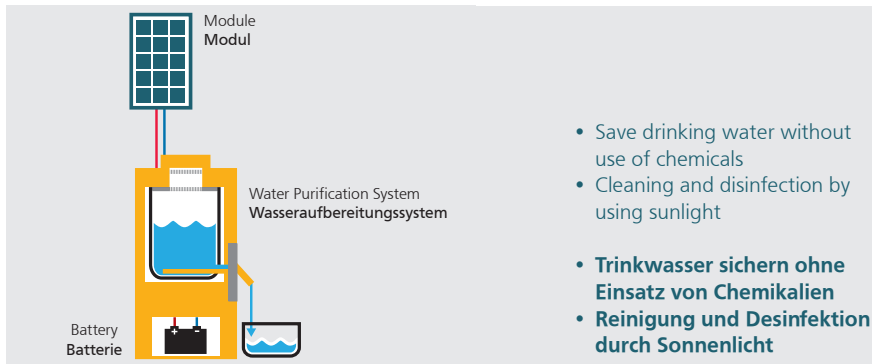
Module
Modul

Water Purification System
Wasseraufbereitungssystem

Battery
Batterie

• Save drinking water without use of chemicals
• Cleaning and disinfection by using sunlight

• Trinkwasser sichern ohne Einsatz von Chemikalien
• Reinigung und Desinfektion durch Sonnenlicht